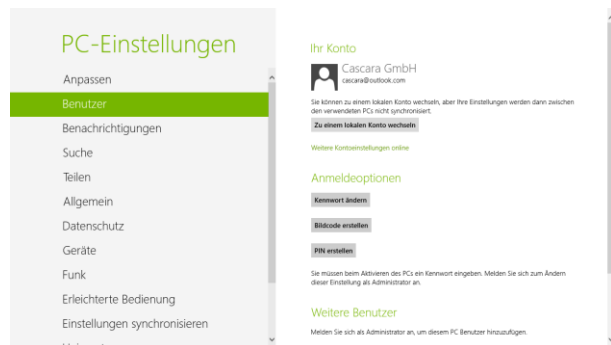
PC-Einstellungen

Anpassen

Benutzer

Benachrichtigungen

Suche

Teilen

Allgemein

Datenschutz

Geräte

Funk

Erleichterte Bedienung

Einstellungen synchronisieren

Ihr Konto

Cascara GmbH

cascara@outlook.com

Sie können zu einem lokalen Konto wechseln, aber Ihre Einstellungen werden dann zwischen den verwendeten PCs nicht synchronisiert.

Zu einem lokalen Konto wechseln

Weitere Kontoeinstellungen online

Anmeldeoptionen

Kennwort ändern

Bildcode erstellen

PIN erstellen

Sie müssen beim Aktivieren des PCs ein Kennwort eingeben. Melden Sie sich zum Ändern dieser Einstellung als Administrator an.

Weitere Benutzer

Melden Sie sich als Administrator an, um diesem PC Benutzer hinzuzufügen.